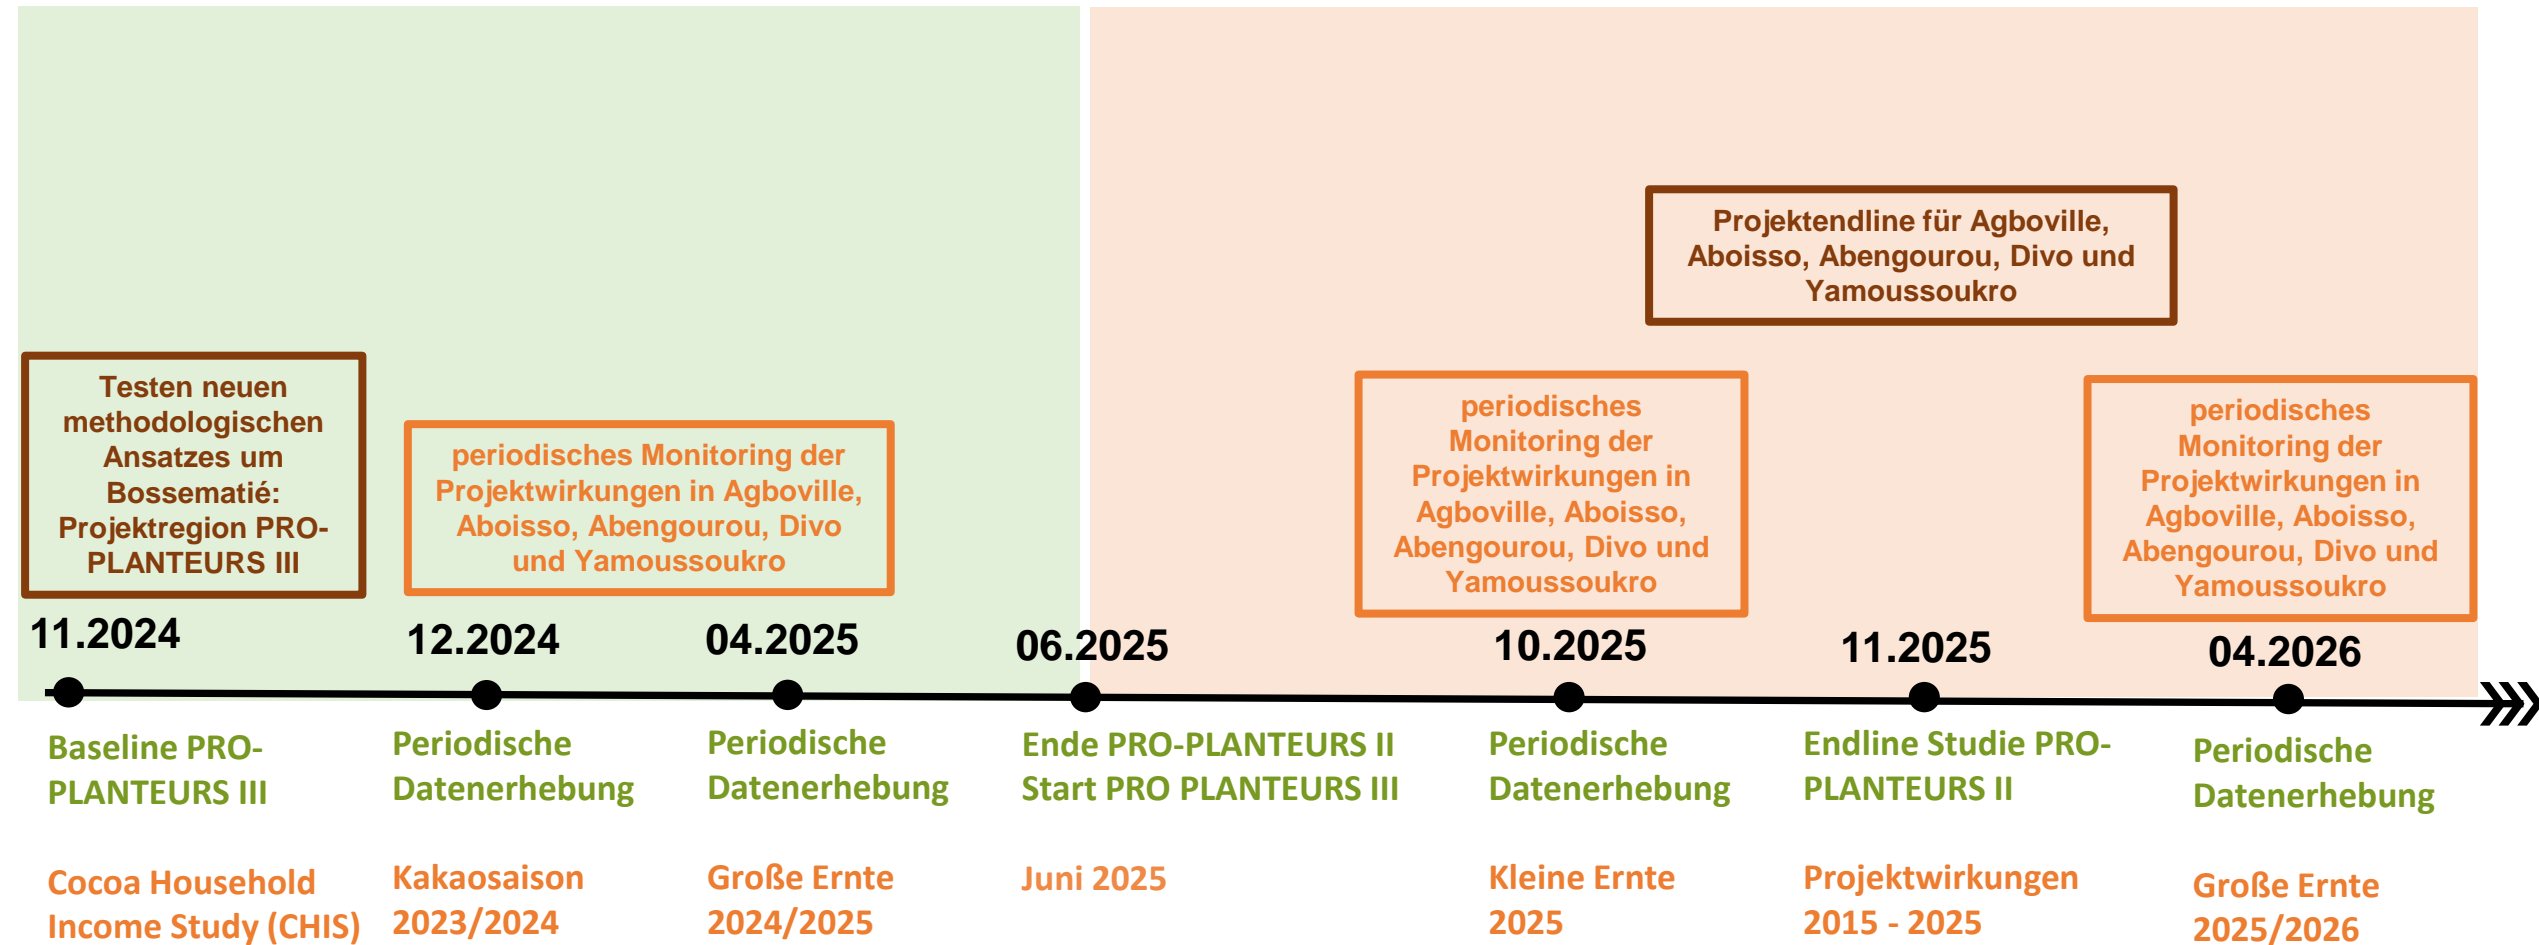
Projektendline für Agboville, Aboisso, Abengourou, Divo und Yamoussoukro

Testen neuen methodologischen Ansatzes um Bossematié: Projektregion PRO-PLANTEURS III

periodisches Monitoring der Projektwirkungen in Agboville, Aboisso, Abengourou, Divo und Yamoussoukro

periodisches Monitoring der Projektwirkungen in Agboville, Aboisso, Abengourou, Divo und Yamoussoukro

periodisches Monitoring der Projektwirkungen in Agboville, Aboisso, Abengourou, Divo und Yamoussoukro

11.2024

Baseline PRO-PLANTEURS III

Cocoa Household Income Study (CHIS)

12.2024

Periodische Datenerhebung

Kakaosaison 2023/2024

04.2025

Periodische Datenerhebung

Große Ernte 2024/2025

06.2025

Ende PRO-PLANTEURS II Start PRO PLANTEURS III

Juni 2025

10.2025

Periodische Datenerhebung

Kleine Ernte 2025

11.2025

Endline Studie PRO-PLANTEURS II

Projektwirkungen 2015 - 2025

04.2026

Periodische Datenerhebung

Große Ernte 2025/2026